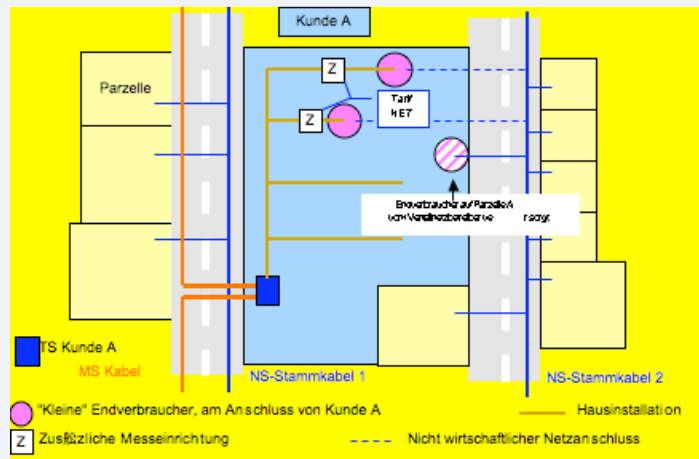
Kunde A

Parzelle

Z

Z

Tarif HET

Endverbraucher auf Parzelle A vom Verteilnetzbetreiber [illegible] rsorgt

TS Kunde A

MS Kabel

NS-Stammkabel 1

NS-Stammkabel 2

"Kleine" Endverbraucher, am Anschluss von Kunde A

Hausinstallation

Z Zusätzliche Messeinrichtung

Nicht wirtschaftlicher Netzanschluss